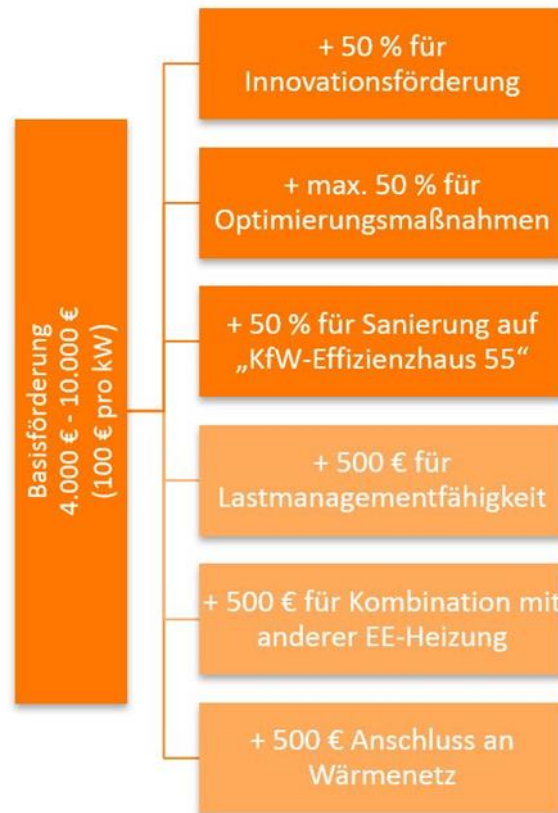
Basisförderung
4.000 € - 10.000 €
(100 € pro kW)

+ 50 % für Innovationsförderung

+ max. 50 % für Optimierungsmaßnahmen

+ 50 % für Sanierung auf „KfW-Effizienzhaus 55“

+ 500 € für Lastmanagementfähigkeit

+ 500 € für Kombination mit anderer EE-Heizung

+ 500 € Anschluss an Wärmenetz